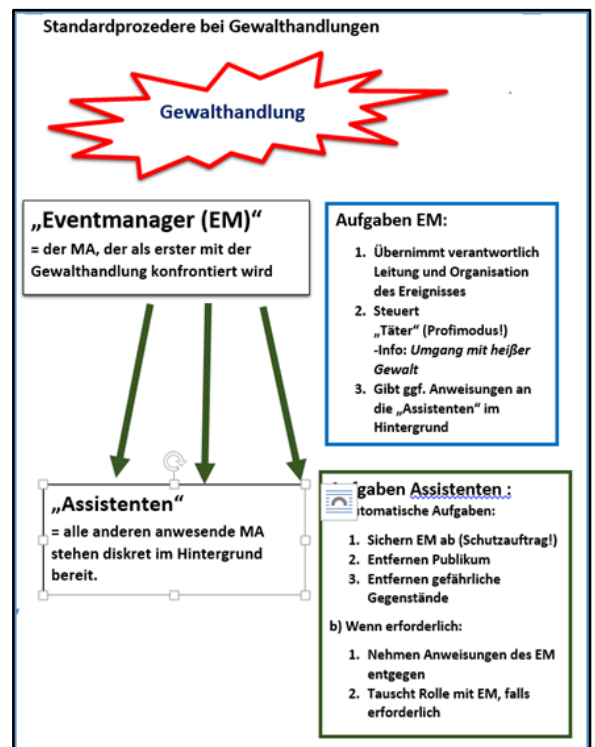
Standardprozedere bei Gewalthandlungen

Gewalthandlung

„Eventmanager (EM)“
= der MA, der als erster mit der Gewalthandlung konfrontiert wird

Aufgaben EM:

1. Übernimmt verantwortlich Leitung und Organisation des Ereignisses
2. Steuert „Täter“ (Profimodus!) -Info: *Umgang mit heißer Gewalt*
3. Gibt ggf. Anweisungen an die „Assistenten“ im Hintergrund

„Assistenten“
= alle anderen anwesende MA stehen diskret im Hintergrund bereit.

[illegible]fgaben Assistenten :
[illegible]tomatische Aufgaben:

1. Sichern EM ab (Schutzauftrag!)
2. Entfernen Publikum
3. Entfernen gefährliche Gegenstände

b) Wenn erforderlich:

1. Nehmen Anweisungen des EM entgegen
2. Tauscht Rolle mit EM, falls erforderlich